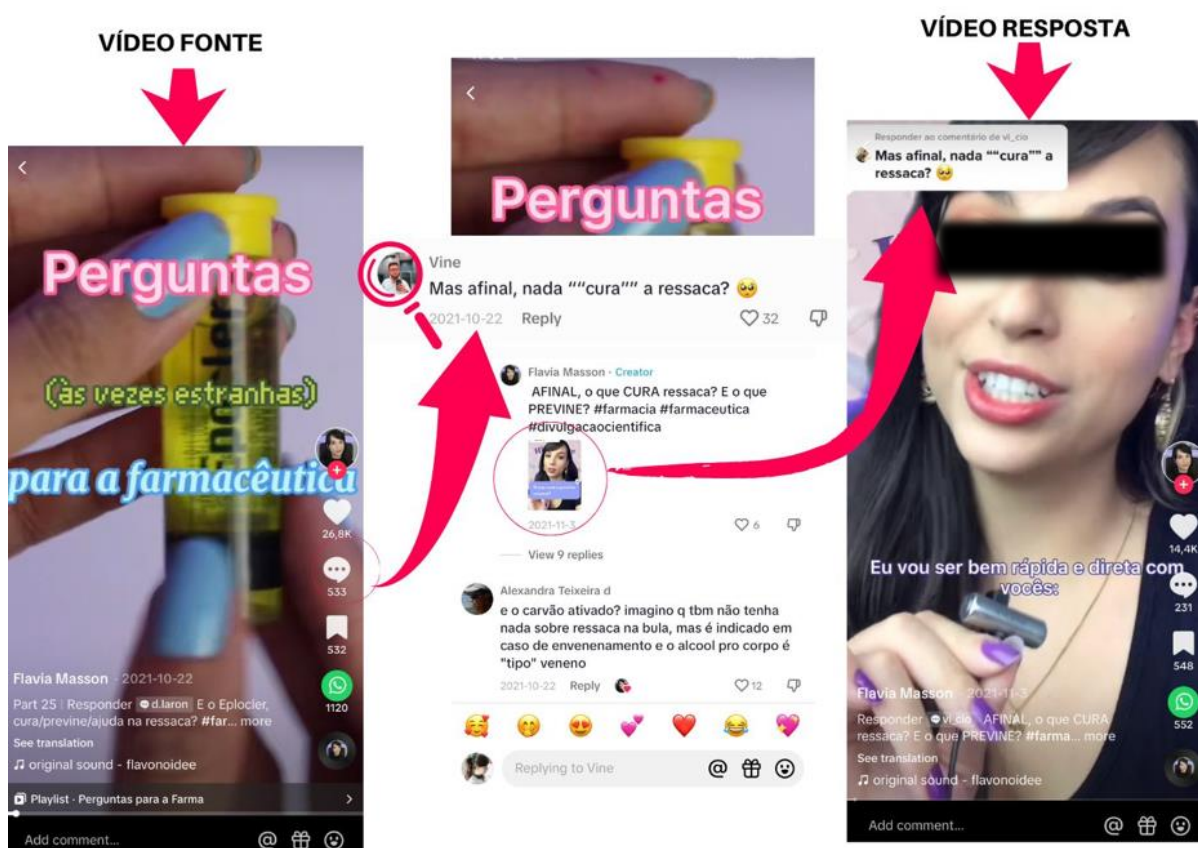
VÍDEO FONTE

Perguntas

(às vezes estranhas)

para a farmacêutica

26,8K

533

532

1120

Flavia Masson · 2021-10-22

Part 25 | Responder @d.laron E o Eplocler, cura/previne/ajuda na ressaca? #far... more

See translation

♫ original sound - flavonoidee

Playlist · Perguntas para a Farma

Add comment...

Perguntas

Vine

Mas afinal, nada ""cura"" a ressaca? 🥺

2021-10-22 Reply 32

Flavia Masson · Creator

AFINAL, o que CURA ressaca? E o que PREVINE? #farmacia #farmaceutica #divulgacaocientifica

2021-11-3 6

View 9 replies

Alexandra Teixeira d

e o carvão ativado? imagino q tbm não tenha nada sobre ressaca na bula, mas é indicado em caso de envenenamento e o alcool pro corpo é "tipo" veneno

2021-10-22 Reply 12

Replying to Vine

VÍDEO RESPOSTA

Responder ao comentário de vi_cio

Mas afinal, nada ""cura"" a ressaca? 🥺

Eu vou ser bem rápida e direta com vocês:

14,4K

231

548

552

Flavia Masson · 2021-11-3

Responder @vi_cio AFINAL, o que CURA ressaca? E o que PREVINE? #farma... more

See translation

♫ original sound - flavonoidee

Add comment...